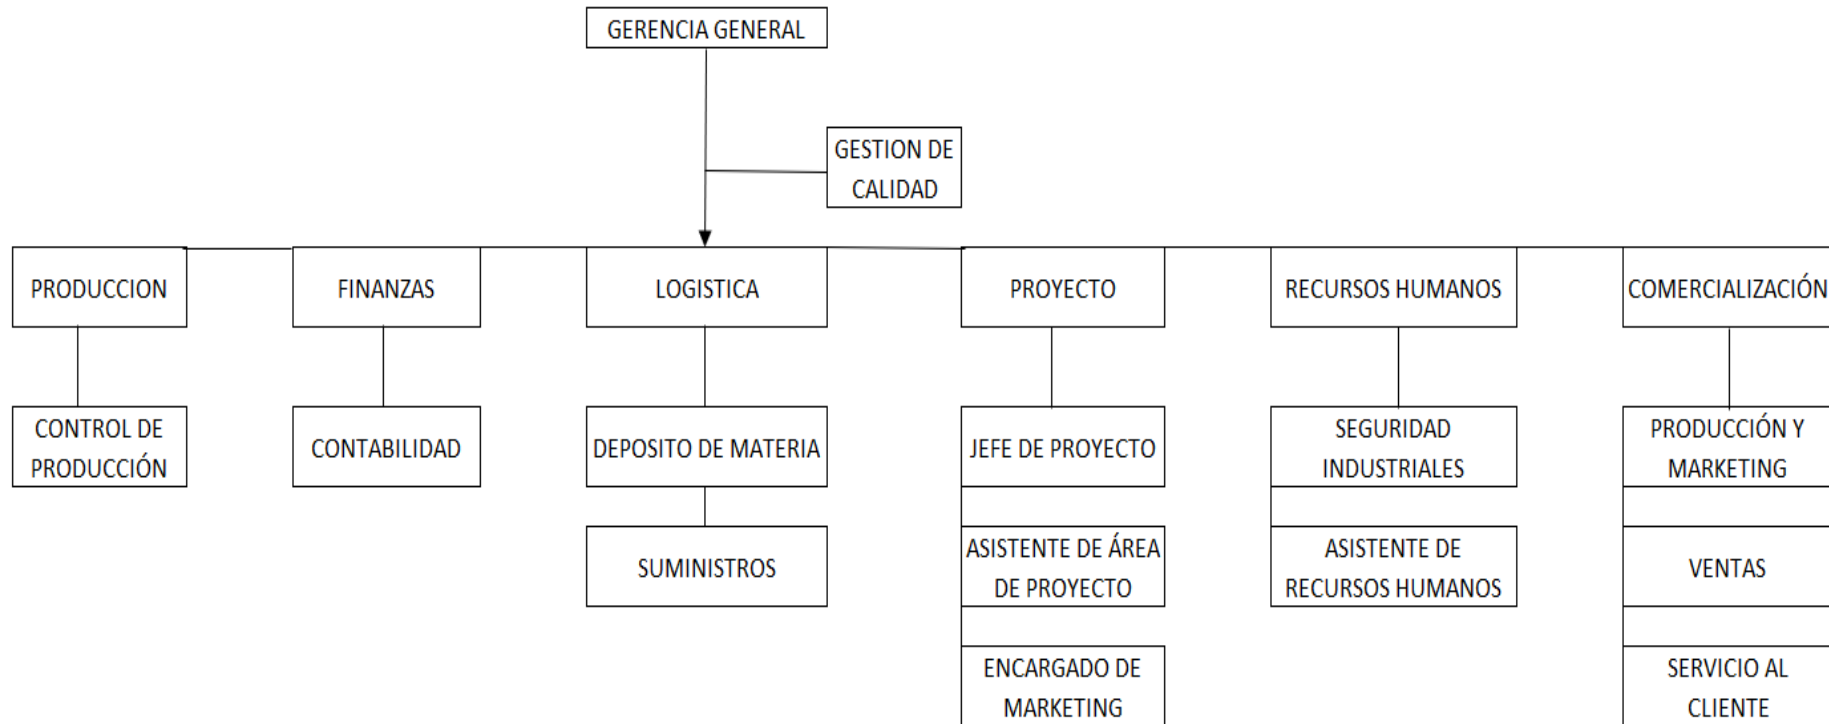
GERENCIA GENERAL

GESTION DE CALIDAD

PRODUCCION

FINANZAS

LOGISTICA

PROYECTO

RECURSOS HUMANOS

COMERCIALIZACIÓN

CONTROL DE PRODUCCIÓN

CONTABILIDAD

DEPOSITO DE MATERIA

SUMINISTROS

JEFE DE PROYECTO

ASISTENTE DE ÁREA DE PROYECTO

ENCARGADO DE MARKETING

SEGURIDAD INDUSTRIALES

ASISTENTE DE RECURSOS HUMANOS

PRODUCCIÓN Y MARKETING

VENTAS

SERVICIO AL CLIENTE